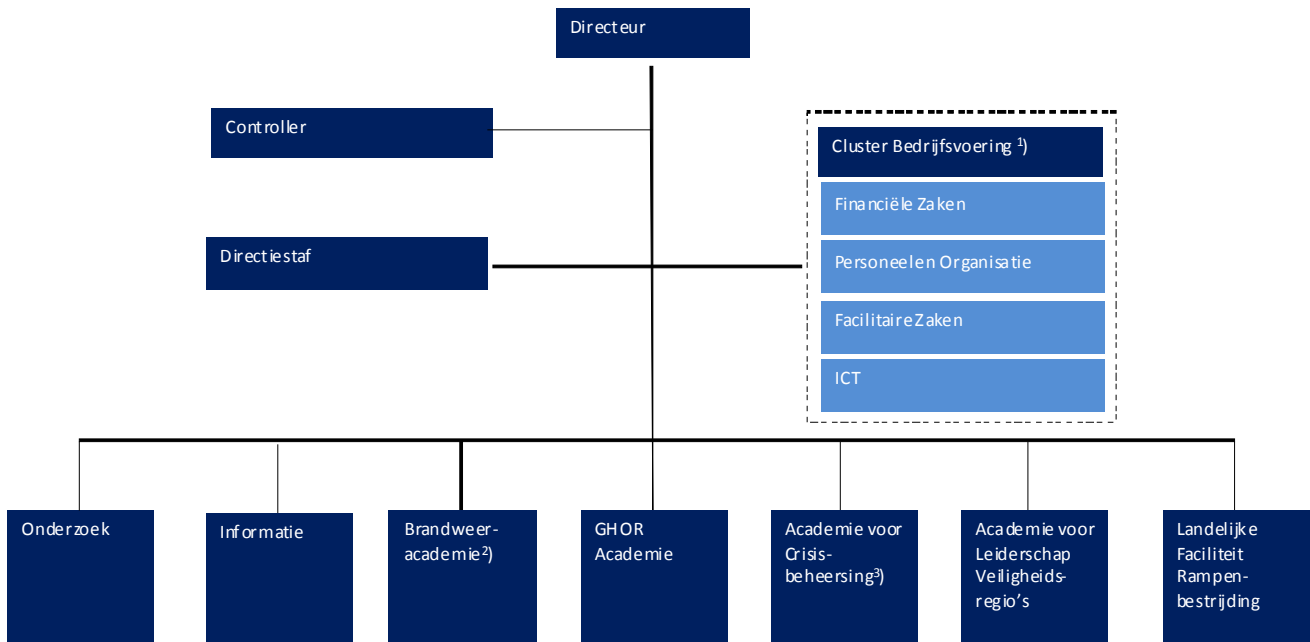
Directeur

Controller

Directiestaf

Cluster Bedrijfsvoering $^{1}$)

Financiële Zaken

Personeel en Organisatie

Facilitaire Zaken

ICT

Onderzoek

Informatie

Brandweeracademie$^{2}$)

GHOR Academie

Academie voor Crisisbeheersing$^{3}$)

Academie voor Leiderschap Veiligheidsregio's

Landelijke Faciliteit Rampenbestrijding